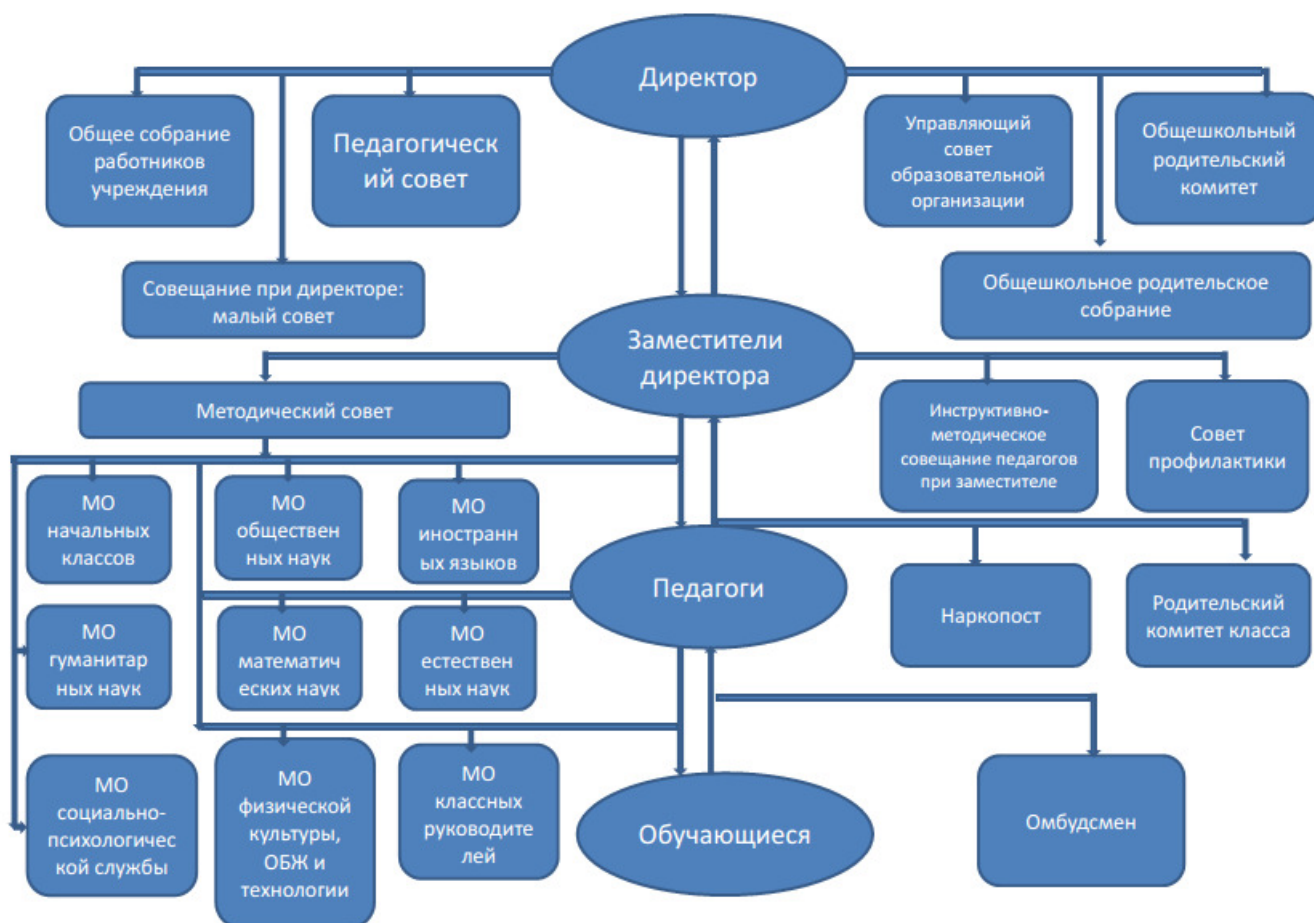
Директор

Общее собрание работников учреждения

Педагогический совет

Управляющий совет образовательной организации

Общешкольный родительский комитет

Совещание при директоре: малый совет

Общешкольное родительское собрание

Заместители директора

Методический совет

Инструктивно-методическое совещание педагогов при заместителе

Совет профилактики

МО начальных классов

МО общественных наук

МО иностранных языков

Педагоги

Наркопост

Родительский комитет класса

МО гуманитарных наук

МО математических наук

МО естественных наук

МО социально-психологической службы

МО физической культуры, ОБЖ и технологии

МО классных руководителей

Обучающиеся

Омбудсмен